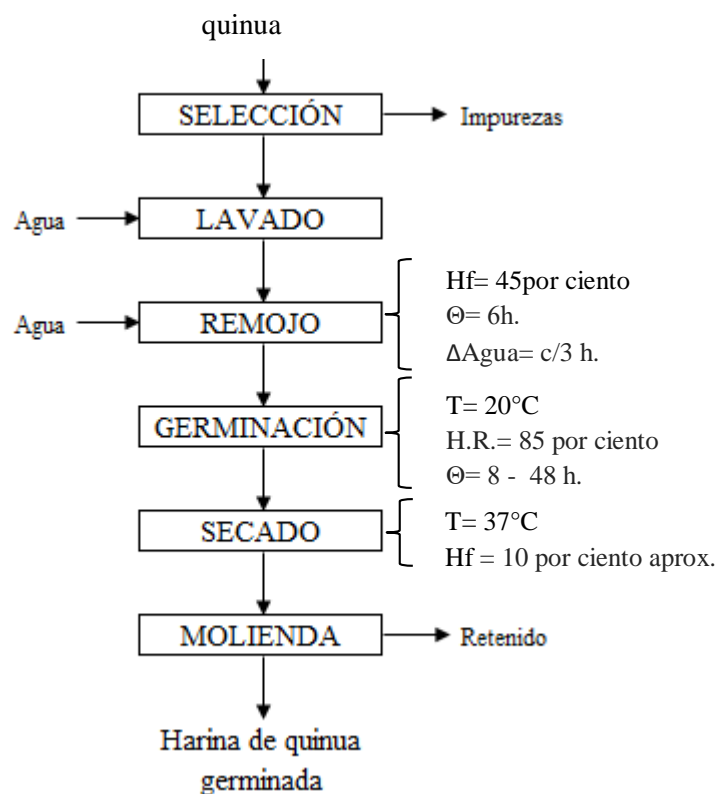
quinua

SELECCIÓN

Impurezas

Agua

LAVADO

Agua

REMOJO

Hf= 45por ciento
Θ= 6h.
ΔAgua= c/3 h.

GERMINACIÓN

T= 20°C
H.R.= 85 por ciento
Θ= 8 - 48 h.

SECADO

T= 37°C
Hf = 10 por ciento aprox.

MOLIENDA

Retenido

Harina de quinua germinada